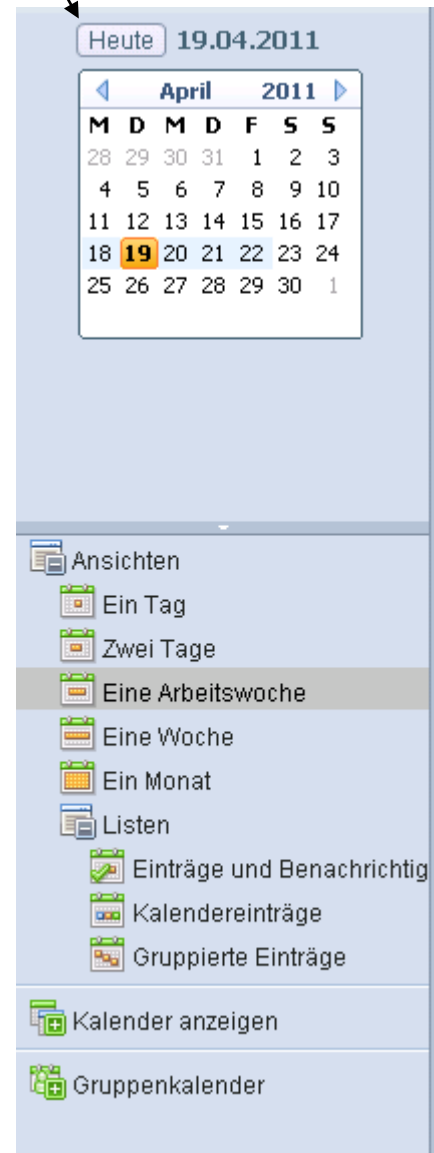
Heute 19.04.2011

April 2011

| M | D | M | D | F | S | S |
|---|---|---|---|---|---|---|
| 28 | 29 | 30 | 31 | 1 | 2 | 3 |
| 4 | 5 | 6 | 7 | 8 | 9 | 10 |
| 11 | 12 | 13 | 14 | 15 | 16 | 17 |
| 18 | 19 | 20 | 21 | 22 | 23 | 24 |
| 25 | 26 | 27 | 28 | 29 | 30 | 1 |

Ansichten
Ein Tag
Zwei Tage
Eine Arbeitswoche
Eine Woche
Ein Monat
Listen
Einträge und Benachrichtig
Kalendereinträge
Gruppierte Einträge

Kalender anzeigen

Gruppenkalender